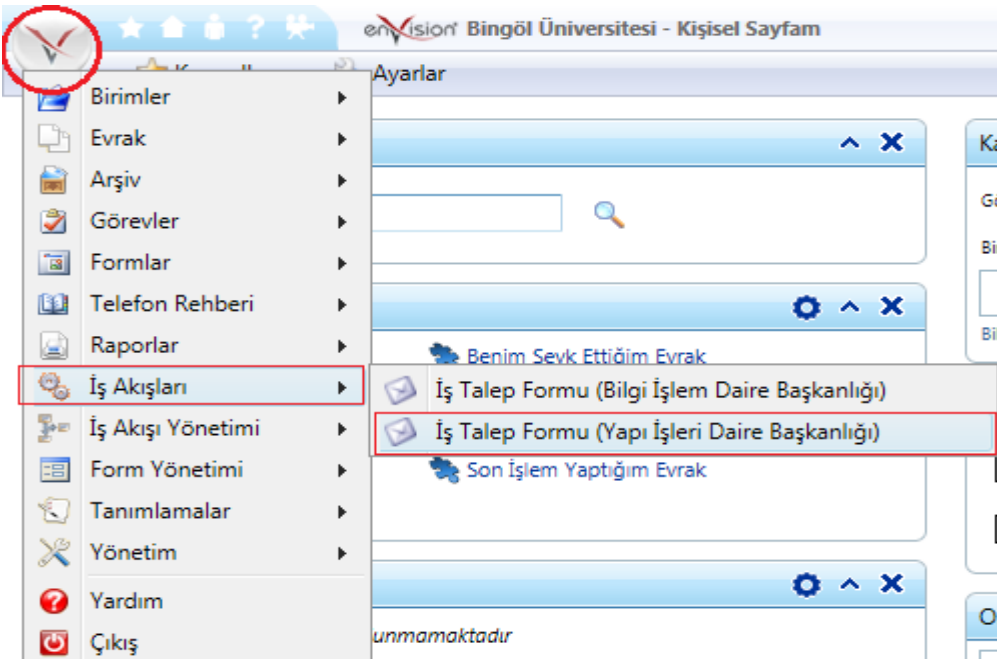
enVision Bingöl Üniversitesi - Kişisel Sayfam

K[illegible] Ayarlar

Birimler
Evrak
Arşiv
Görevler
Formlar
Telefon Rehberi
Raporlar
İş Akışları
İş Akışı Yönetimi
Form Yönetimi
Tanımlamalar
Yönetim
Yardım
Çıkış

Benim Sevk Ettiğim Evrak
İş Talep Formu (Bilgi İşlem Daire Başkanlığı)
İş Talep Formu (Yapı İşleri Daire Başkanlığı)
Son İşlem Yaptığım Evrak

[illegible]unmamaktadır

Ka
Gü
Bi
Bi
O